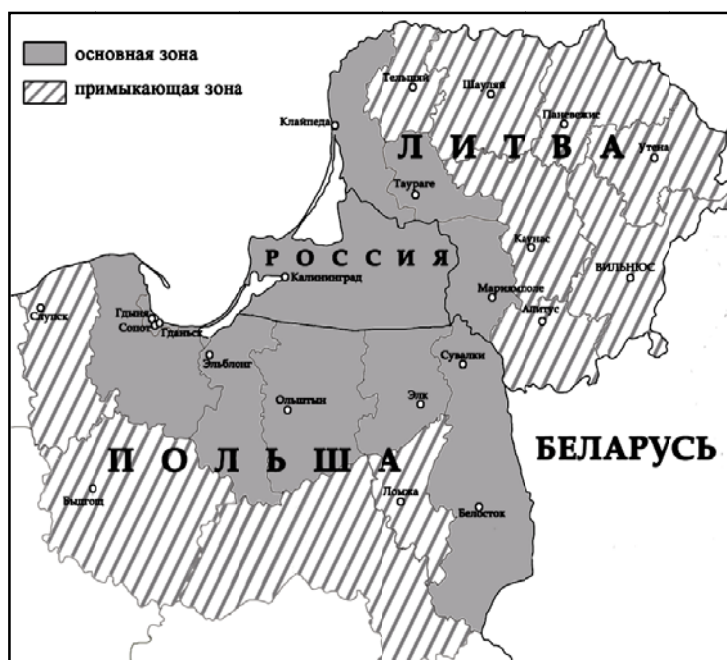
основная зона
примыкающая зона

Тельшяй
Шауляй
Паневежис
Клайпеда
Утена
ЛИТВА
Таураге
Каунас
ВИЛЬНЮС
РОССИЯ
Калининград
Мариямполе
Алитус
Слупск
Гдыня
Сопот
Гданьск
Эльблонг
Сувалки
Ольштын
Элк
БЕЛАРУСЬ
ПОЛЬША
Быдгощ
Ломжа
Белосток